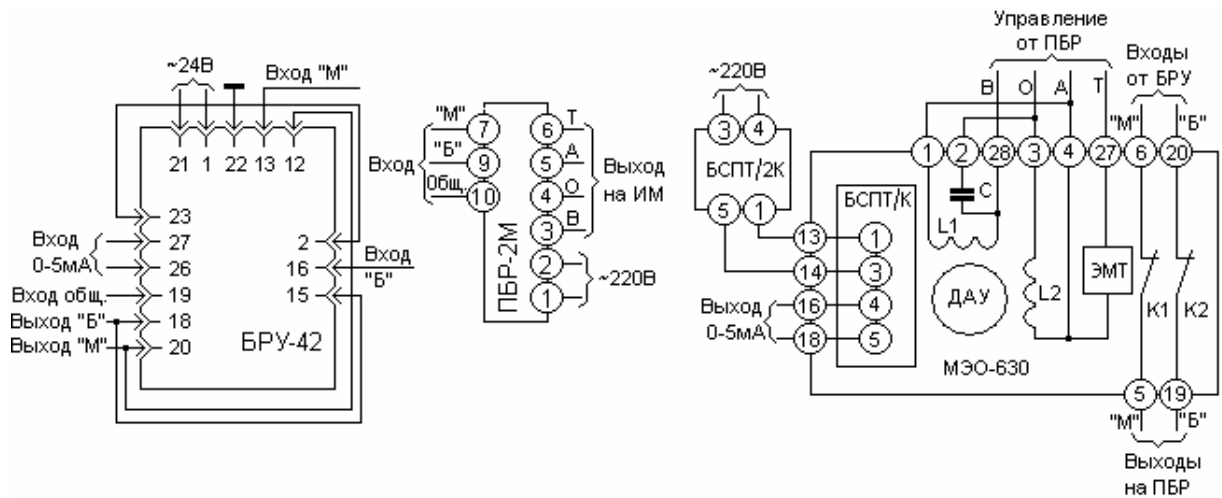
~24В
Вход "М"
21 1 22 13 12
23
Вход 0-5мА
27
26
Вход общ.
19
Выход "Б"
18
Выход "М"
20
2
16
15
Вход "Б"
БРУ-42

"М"
"Б"
Общ.
Вход
7
9
10
6 Т
5 А
4 О
3 В
2
1
Выход на ИМ
~220В
ПБР-2М

~220В
3 4
БСПТ/2К
5 1
Управление от ПБР
В О А Т
Входы от БРУ
"М" "Б"
1 2 28 3 4 27 6 20
С
L1
БСПТ/К
13 1
14 3
Выход 0-5мА
16 4
18 5
L2
ДАУ
ЭМТ
К1 К2
МЭО-630
5 19
"М" "Б"
Выходы на ПБР